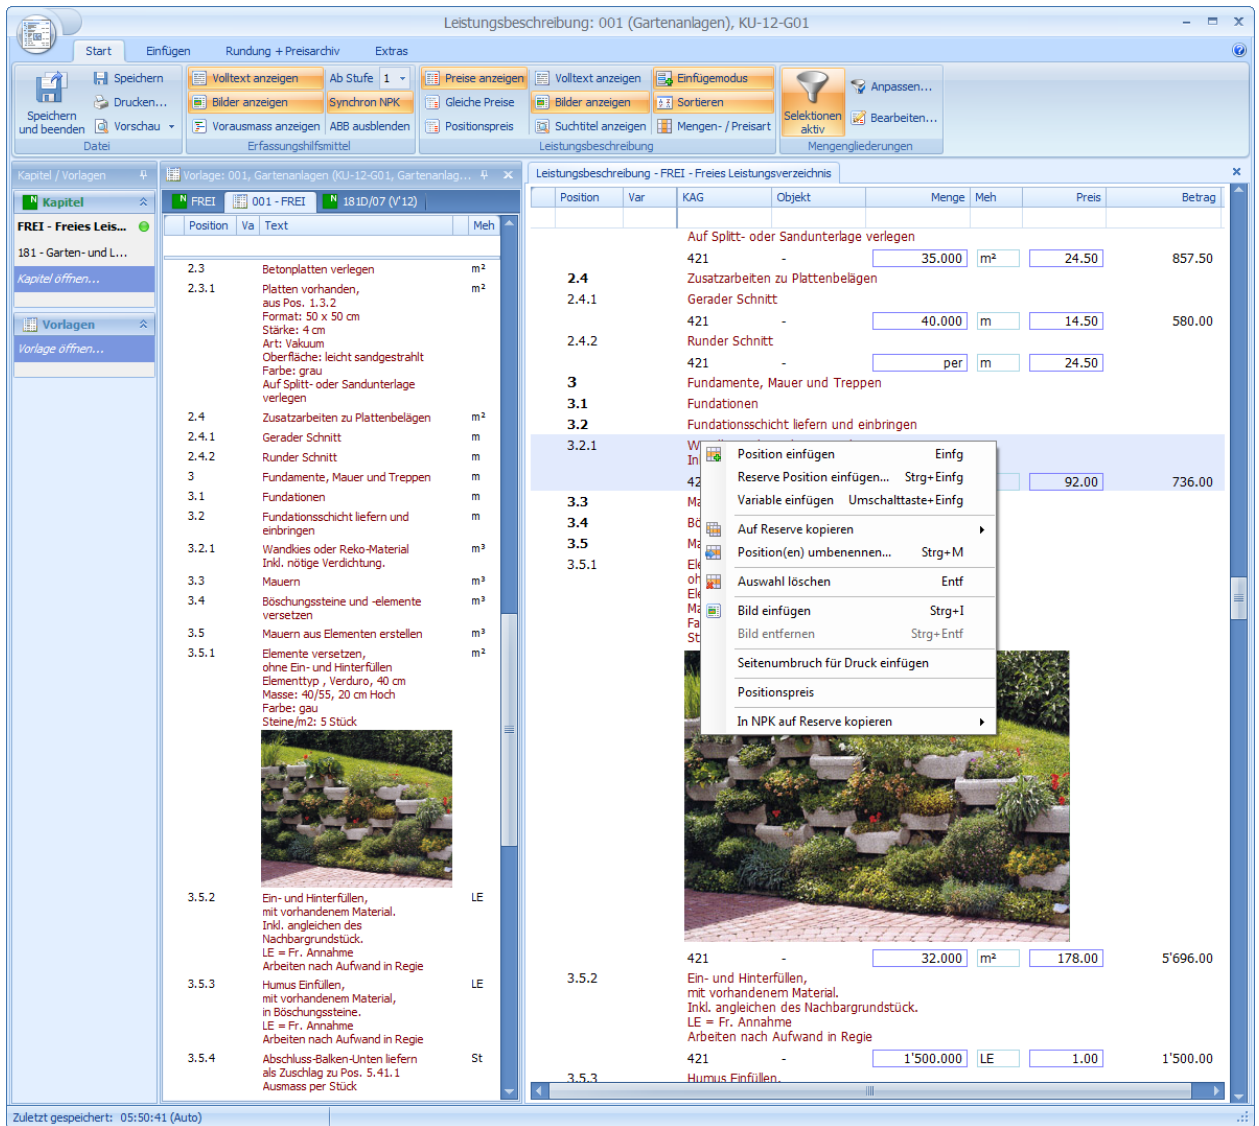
Leistungsbeschreibung: 001 (Gartenanlagen), KU-12-G01

Start | Einfügen | Rundung + Preisarchiv | Extras

Speichern und beenden | Speichern | Drucken... | Vorschau
Datei

Volltext anzeigen | Ab Stufe 1 | Bilder anzeigen | Synchron NPK | Vorausmass anzeigen | ABB ausblenden
Erfassungshilfsmittel

Preise anzeigen | Volltext anzeigen | Einfügemodus | Gleiche Preise | Bilder anzeigen | Sortieren | Positionspreis | Suchtitel anzeigen | Mengen- / Preisart
Leistungsbeschreibung

Selektionen aktiv | Anpassen... | Bearbeiten...
Mengengliederungen

Kapitel / Vorlagen

Kapitel
FREI - Freies Leis...
181 - Garten- und L...
Kapitel öffnen...

Vorlagen
Vorlage öffnen...

Vorlage: 001, Gartenanlagen (KU-12-G01, Gartenanlag...

FREI | 001 - FREI | 181D/07 (V'12)

| Position | Va | Text | Meh |
|---|---|---|---|
| 2.3 | | Betonplatten verlegen | m² |
| 2.3.1 | | Platten vorhanden, aus Pos. 1.3.2 Format: 50 x 50 cm Stärke: 4 cm Art: Vakuum Oberfläche: leicht sandgestrahlt Farbe: grau Auf Splitt- oder Sandunterlage verlegen | m² |
| 2.4 | | Zusatzarbeiten zu Plattenbelägen | m² |
| 2.4.1 | | Gerader Schnitt | m |
| 2.4.2 | | Runder Schnitt | m |
| 3 | | Fundamente, Mauer und Treppen | m |
| 3.1 | | Fundationen | m |
| 3.2 | | Fundationsschicht liefern und einbringen | m |
| 3.2.1 | | Wandkies oder Reko-Material Inkl. nötige Verdichtung. | m³ |
| 3.3 | | Mauern | m³ |
| 3.4 | | Böschungssteine und -elemente versetzen | m³ |
| 3.5 | | Mauern aus Elementen erstellen | m³ |
| 3.5.1 | | Elemente versetzen, ohne Ein- und Hinterfüllen Elementtyp , Verduro, 40 cm Masse: 40/55, 20 cm Hoch Farbe: gau Steine/m2: 5 Stück | m² |
| 3.5.2 | | Ein- und Hinterfüllen, mit vorhandenem Material. Inkl. angleichen des Nachbargrundstück. LE = Fr. Annahme Arbeiten nach Aufwand in Regie | LE |
| 3.5.3 | | Humus Einfüllen, mit vorhandenem Material, in Böschungssteine. LE = Fr. Annahme Arbeiten nach Aufwand in Regie | LE |
| 3.5.4 | | Abschluss-Balken-Unten liefern als Zuschlag zu Pos. 5.41.1 Ausmass per Stück | St |

Leistungsbeschreibung - FREI - Freies Leistungsverzeichnis

| Position | Var | KAG | Objekt | Menge | Meh | Preis | Betrag |
|---|---|---|---|---|---|---|---|
| | | Auf Splitt- oder Sandunterlage verlegen | | | | | |
| | | 421 | - | 35.000 | m² | 24.50 | 857.50 |
| 2.4 | | Zusatzarbeiten zu Plattenbelägen | | | | | |
| 2.4.1 | | Gerader Schnitt | | | | | |
| | | 421 | - | 40.000 | m | 14.50 | 580.00 |
| 2.4.2 | | Runder Schnitt | | | | | |
| | | 421 | - | per | m | 24.50 | |
| 3 | | Fundamente, Mauer und Treppen | | | | | |
| 3.1 | | Fundationen | | | | | |
| 3.2 | | Fundationsschicht liefern und einbringen | | | | | |
| 3.2.1 | | W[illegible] In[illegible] | | | | | |
| | | 42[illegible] | | | | 92.00 | 736.00 |
| 3.3 | | Ma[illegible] | | | | | |
| 3.4 | | Bö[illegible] | | | | | |
| 3.5 | | Ma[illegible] | | | | | |
| 3.5.1 | | El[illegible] oh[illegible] El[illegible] Ma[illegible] Fa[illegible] St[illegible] | | | | | |
| | | 421 | - | 32.000 | m² | 178.00 | 5'696.00 |
| 3.5.2 | | Ein- und Hinterfüllen, mit vorhandenem Material. Inkl. angleichen des Nachbargrundstück. LE = Fr. Annahme Arbeiten nach Aufwand in Regie | | | | | |
| | | 421 | - | 1'500.000 | LE | 1.00 | 1'500.00 |
| 3.5.3 | | Humus Einfüllen, | | | | | |

Position einfügen Einfg
Reserve Position einfügen... Strg+Einfg
Variable einfügen Umschalttaste+Einfg
Auf Reserve kopieren
Position(en) umbenennen... Strg+M
Auswahl löschen Entf
Bild einfügen Strg+I
Bild entfernen Strg+Entf
Seitenumbruch für Druck einfügen
Positionspreis
In NPK auf Reserve kopieren

Zuletzt gespeichert: 05:50:41 (Auto)